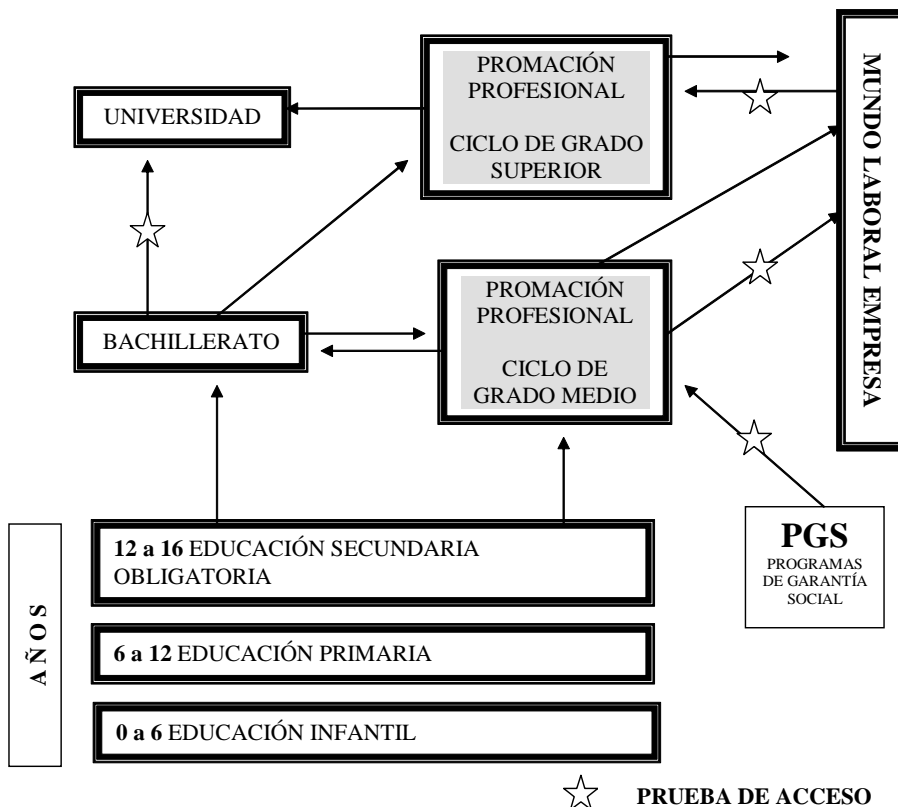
UNIVERSIDAD

PROMACIÓN PROFESIONAL

CICLO DE GRADO SUPERIOR

MUNDO LABORAL EMPRESA

BACHILLERATO

PROMACIÓN PROFESIONAL

CICLO DE GRADO MEDIO

PGS
PROGRAMAS DE GARANTÍA SOCIAL

AÑOS

**12 a 16** EDUCACIÓN SECUNDARIA OBLIGATORIA

**6 a 12** EDUCACIÓN PRIMARIA

**0 a 6** EDUCACIÓN INFANTIL

PRUEBA DE ACCESO